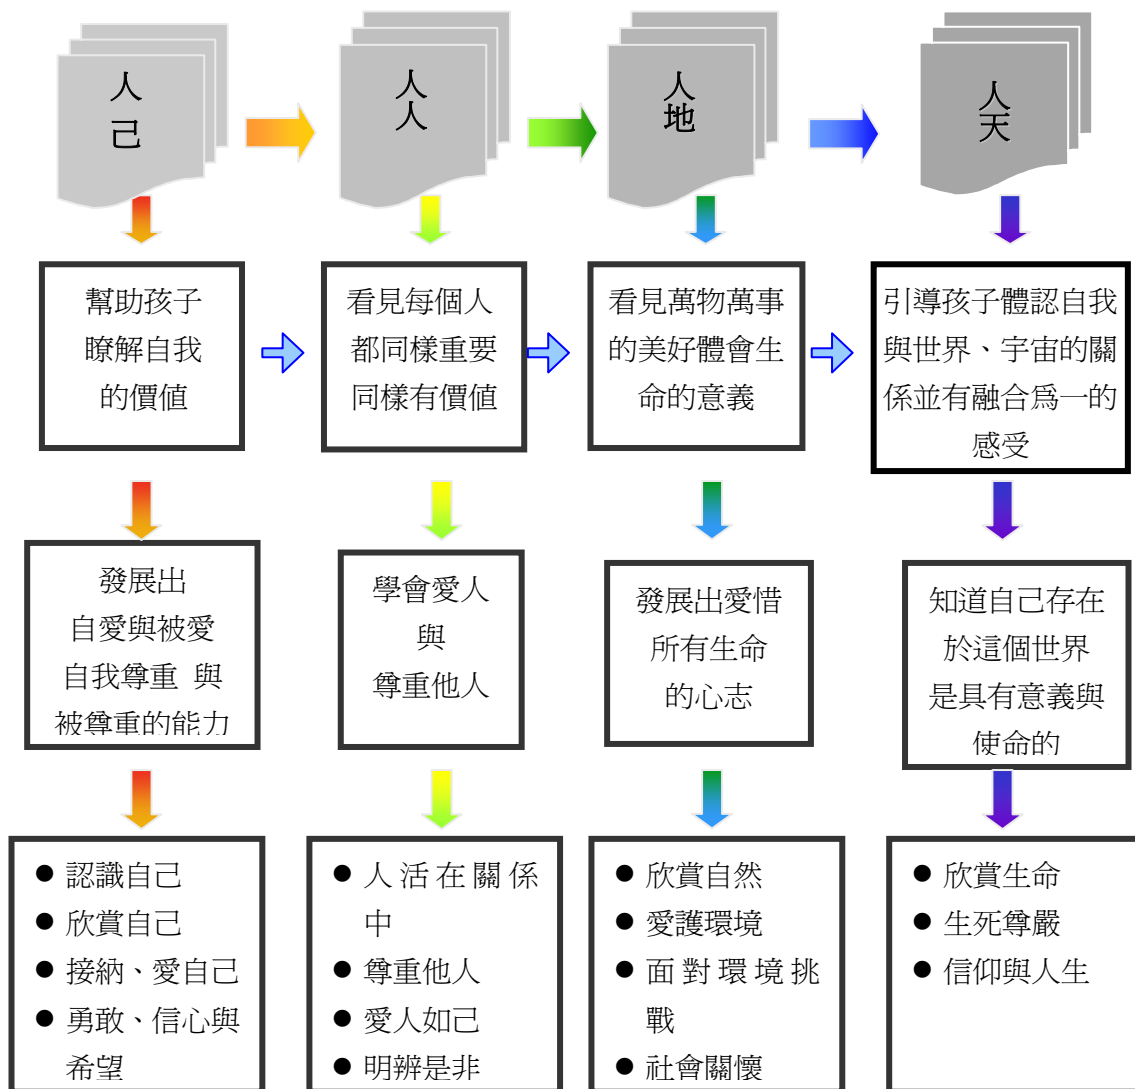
人己

人人

人地

人天

幫助孩子瞭解自我的價值

看見每個人都同樣重要同樣有價值

看見萬物萬事的美好體會生命的意義

引導孩子體認自我與世界、宇宙的關係並有融合為一的感受

發展出自愛與被愛自我尊重 與被尊重的能力

學會愛人與尊重他人

發展出愛惜所有生命的心志

知道自己存在於這個世界是具有意義與使命的

● 認識自己
● 欣賞自己
● 接納、愛自己
● 勇敢、信心與希望

● 人活在關係中
● 尊重他人
● 愛人如己
● 明辨是非

● 欣賞自然
● 愛護環境
● 面對環境挑戰
● 社會關懷

● 欣賞生命
● 生死尊嚴
● 信仰與人生